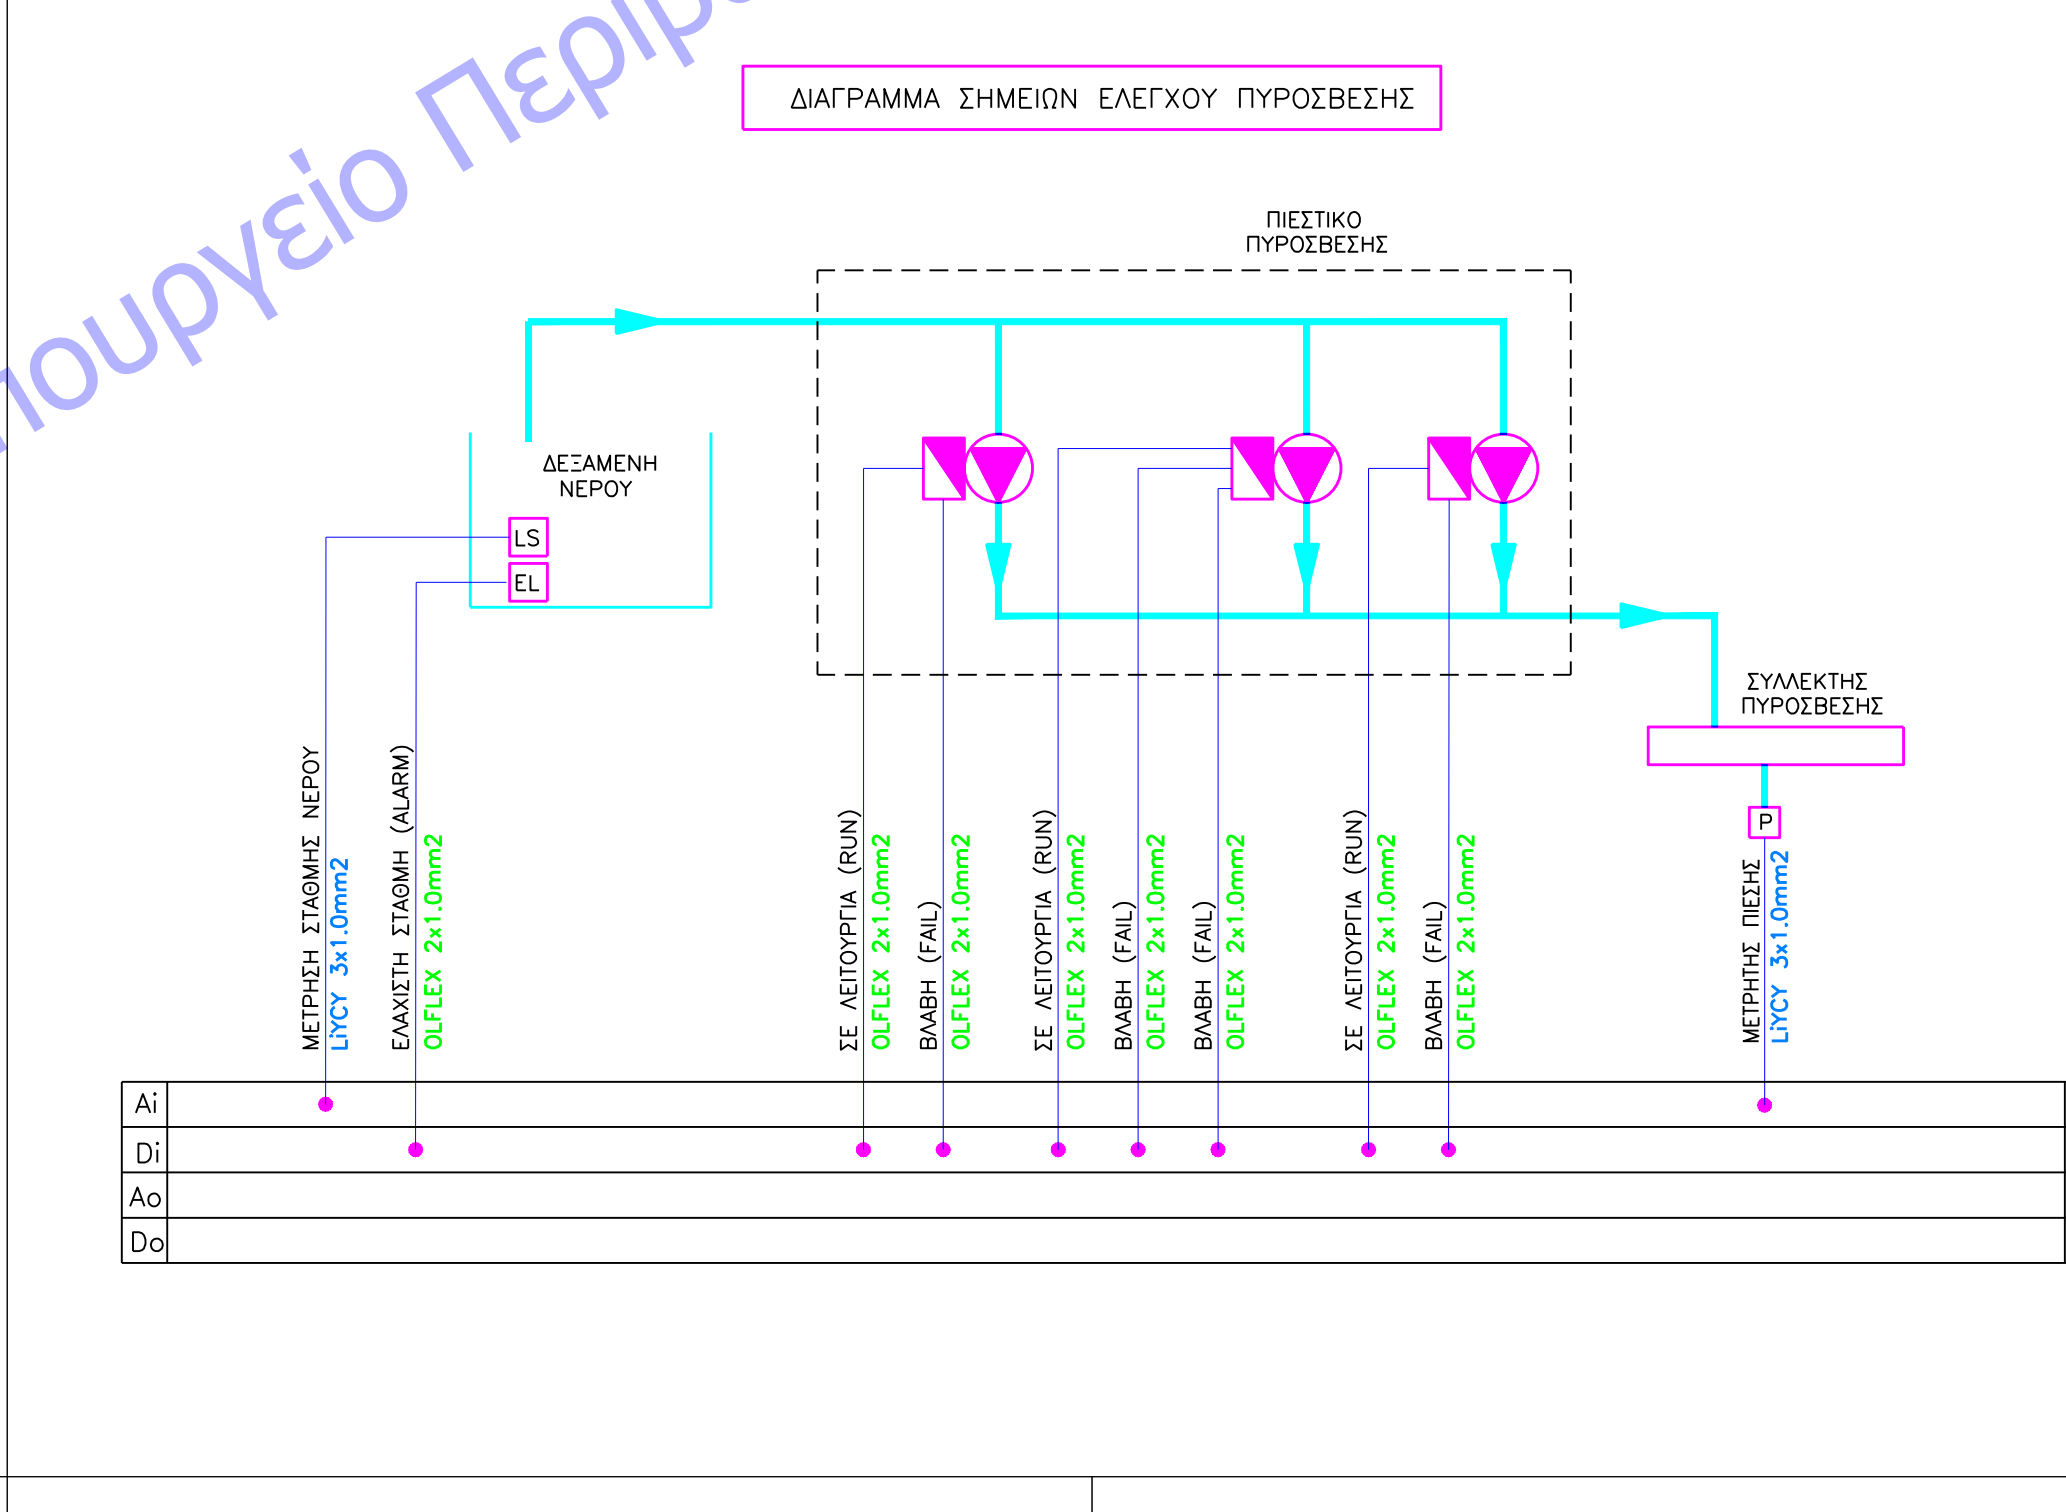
ιουργείο Περιβ

ΔΙΑΓΡΑΜΜΑ ΣΗΜΕΙΩΝ ΕΛΕΓΧΟΥ ΠΥΡΟΣΒΕΣΗΣ

ΠΙΕΣΤΙΚΟ ΠΥΡΟΣΒΕΣΗΣ

ΔΕΞΑΜΕΝΗ ΝΕΡΟΥ

LS

EL

ΣΥΛΛΕΚΤΗΣ ΠΥΡΟΣΒΕΣΗΣ

P

ΜΕΤΡΗΣΗ ΣΤΑΘΜΗΣ ΝΕΡΟΥ
LiYCY 3x1.0mm2

ΕΛΑΧΙΣΤΗ ΣΤΑΘΜΗ (ALARM)
OLFLEX 2x1.0mm2

ΣΕ ΛΕΙΤΟΥΡΓΙΑ (RUN)
OLFLEX 2x1.0mm2

ΒΛΑΒΗ (FAIL)
OLFLEX 2x1.0mm2

ΣΕ ΛΕΙΤΟΥΡΓΙΑ (RUN)
OLFLEX 2x1.0mm2

ΒΛΑΒΗ (FAIL)
OLFLEX 2x1.0mm2

ΒΛΑΒΗ (FAIL)
OLFLEX 2x1.0mm2

ΣΕ ΛΕΙΤΟΥΡΓΙΑ (RUN)
OLFLEX 2x1.0mm2

ΒΛΑΒΗ (FAIL)
OLFLEX 2x1.0mm2

ΜΕΤΡΗΤΗΣ ΠΙΕΣΗΣ
LiYCY 3x1.0mm2

Ai
Di
Ao
Do